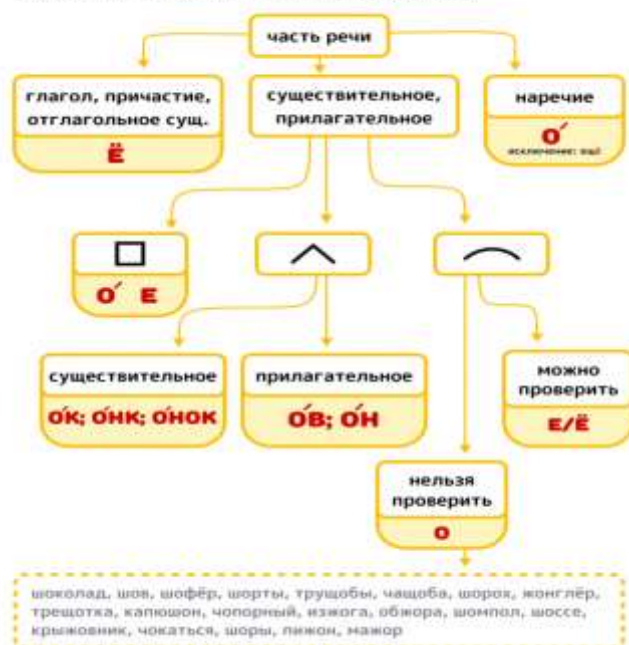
часть речи

глагол, причастие, отглагольное сущ.

Ё

существительное, прилагательное

наречие

О́

исключение: ещё

О́ Е

существительное

О́К; О́НК; О́НОК

прилагательное

О́В; О́Н

можно проверить

Е/Ё

нельзя проверить

О

шоколад, шов, шофёр, шорты, трущобы, чащоба, шорох, жонглёр, трещотка, капюшон, чопорный, изжога, обжора, шомпол, шоссе, крыжовник, чокаться, шоры, пижон, мажор